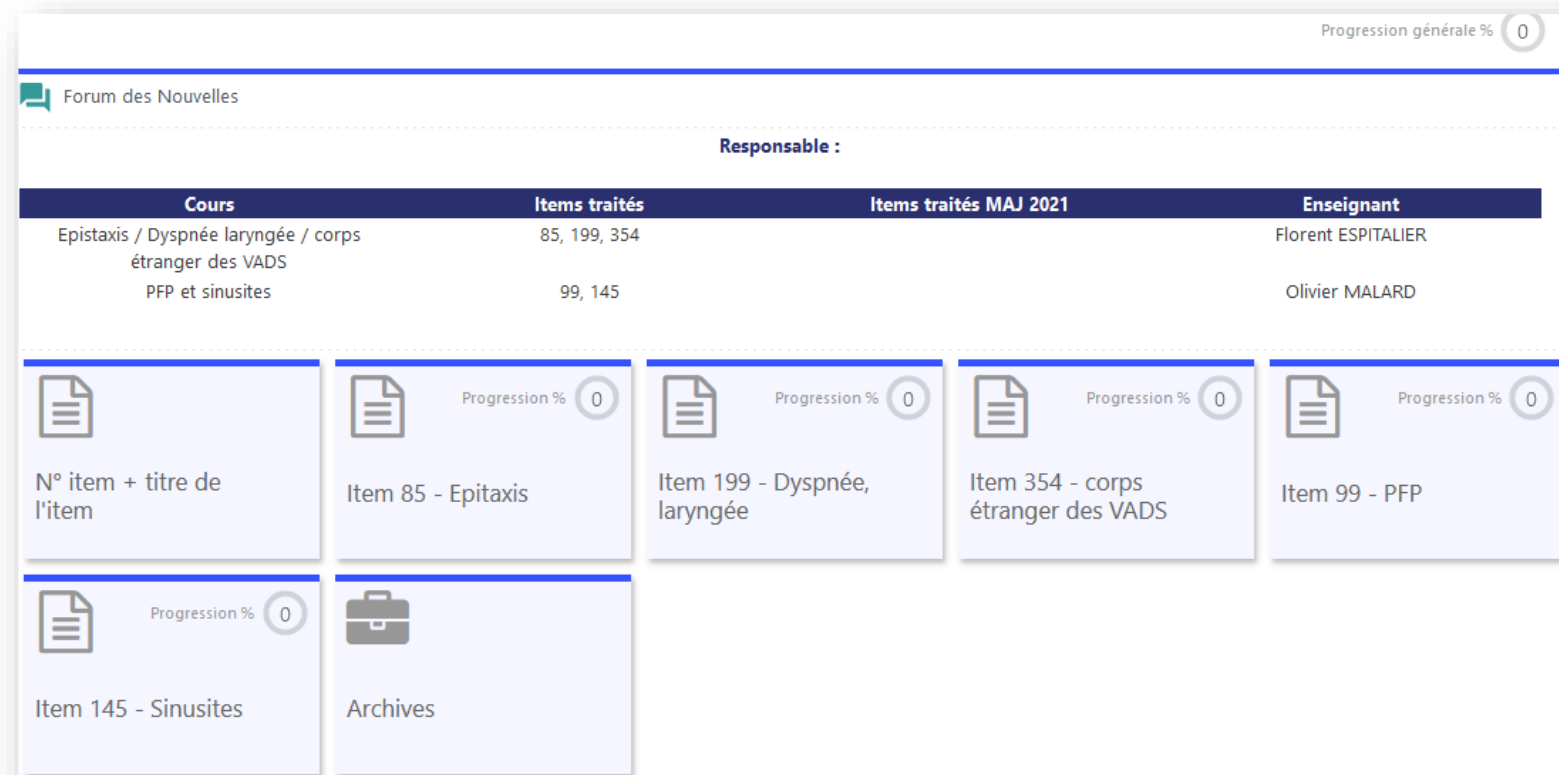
Progression générale % 0

Forum des Nouvelles

Responsable :

| Cours | Items traités | Items traités MAJ 2021 | Enseignant |
|---|---|---|---|
| Epistaxis / Dyspnée laryngée / corps étranger des VADS | 85, 199, 354 | | Florent ESPITALIER |
| PFP et sinusites | 99, 145 | | Olivier MALARD |

N° item + titre de l'item

Progression % 0
Item 85 - Epitaxis

Progression % 0
Item 199 - Dyspnée, laryngée

Progression % 0
Item 354 - corps étranger des VADS

Progression % 0
Item 99 - PFP

Progression % 0
Item 145 - Sinusites

Archives